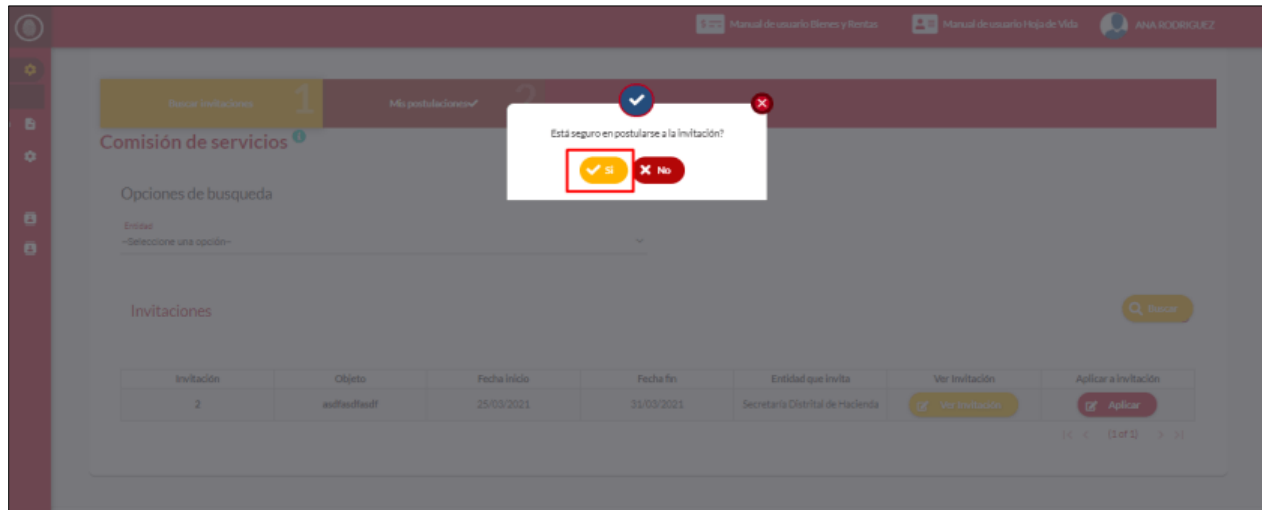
Manual de usuario Bienes y Rentas
Manual de usuario Hoja de Vida
ANA RODRIGUEZ

Buscar invitaciones 1
Mis postulaciones✓ 2

Comisión de servicios

Está seguro en postularse a la invitación?

Si
No

Opciones de busqueda

Entidad
--Seleccione una opción--

Invitaciones

Buscar

| Invitación | Objeto | Fecha inicio | Fecha fin | Entidad que invita | Ver invitación | Aplicar a invitación |
|---|---|---|---|---|---|---|
| 2 | asdfasdfasdf | 25/03/2021 | 31/03/2021 | Secretaria Distrital de Hacienda | Ver invitación | Aplicar |

(1 of 1)